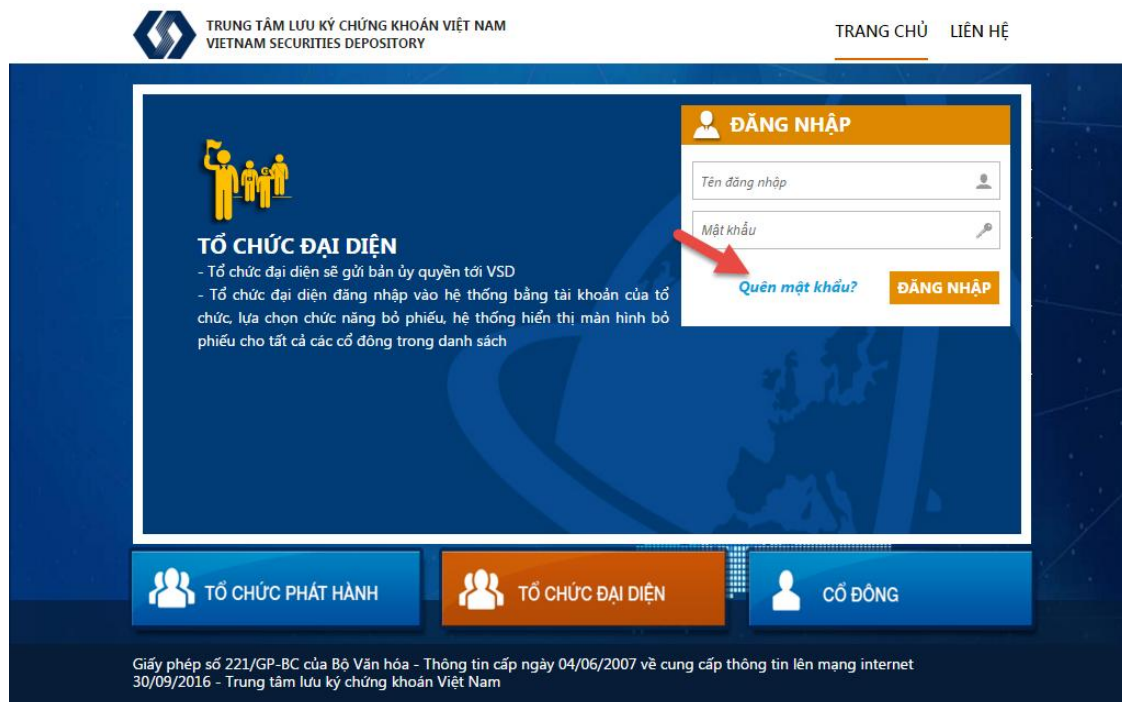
TRUNG TÂM LƯU KÝ CHỨNG KHOÁN VIỆT NAM
VIETNAM SECURITIES DEPOSITORY

TRANG CHỦ LIÊN HỆ

TỔ CHỨC ĐẠI DIỆN
- Tổ chức đại diện sẽ gửi bản ủy quyền tới VSD
- Tổ chức đại diện đăng nhập vào hệ thống bằng tài khoản của tổ chức, lựa chọn chức năng bỏ phiếu, hệ thống hiển thị màn hình bỏ phiếu cho tất cả các cổ đông trong danh sách

ĐĂNG NHẬP
Tên đăng nhập
Mật khẩu
Quên mật khẩu?
ĐĂNG NHẬP

TỔ CHỨC PHÁT HÀNH
TỔ CHỨC ĐẠI DIỆN
CỔ ĐÔNG

Giấy phép số 221/GP-BC của Bộ Văn hóa - Thông tin cấp ngày 04/06/2007 về cung cấp thông tin lên mạng internet
30/09/2016 - Trung tâm lưu ký chứng khoán Việt Nam